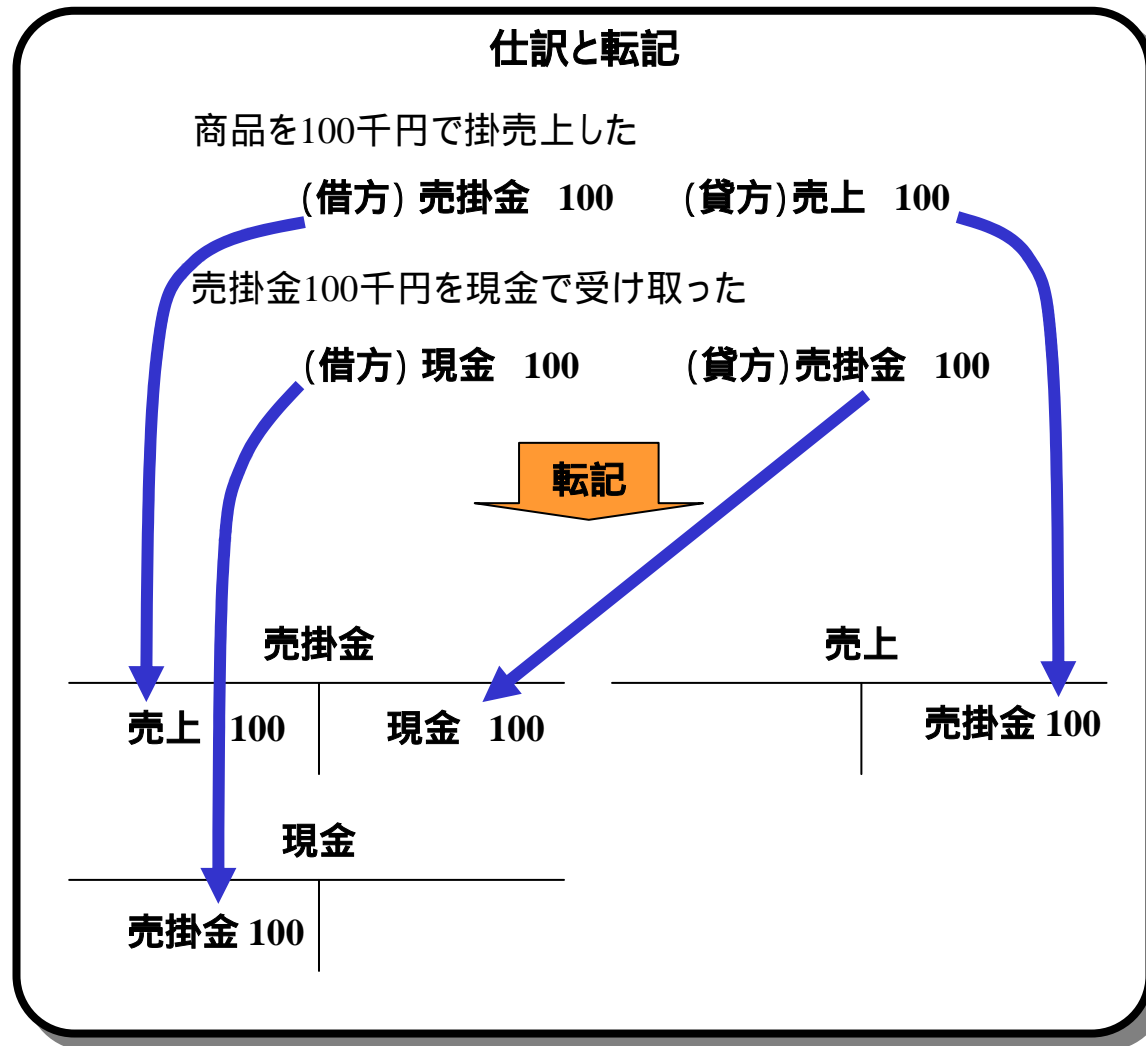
仕訳と転記

商品を100千円で掛売上した

(借方) 売掛金 100　　(貸方)売上 100

売掛金100千円を現金で受け取った

(借方) 現金 100　　(貸方)売掛金 100

転記

売掛金

| 売上 100 | 現金 100 |
|---|---|

売上

| | 売掛金 100 |
|---|---|

現金

| 売掛金 100 | |
|---|---|